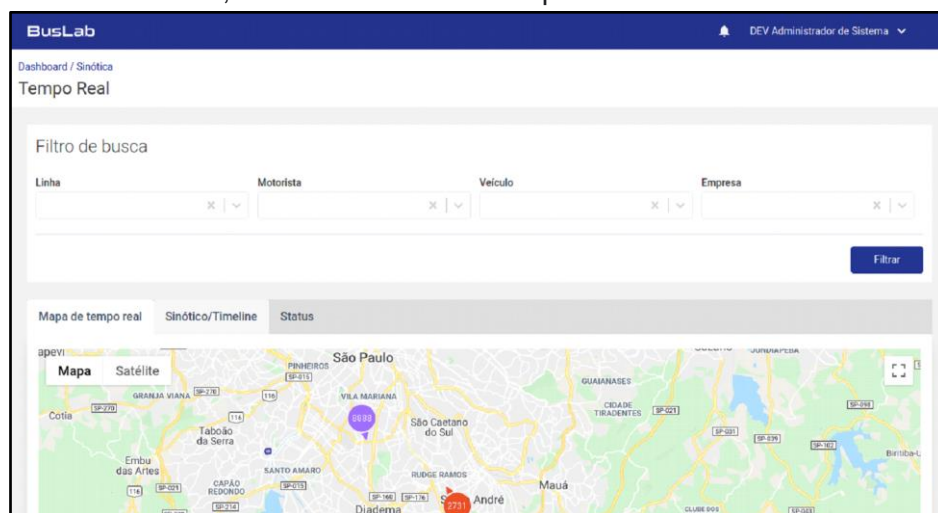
BusLab

DEV Administrador de Sistema

Dashboard / Sinótica

Tempo Real

Filtro de busca

Linha

Motorista

Veículo

Empresa

Filtrar

Mapa de tempo real

Sinótico/Timeline

Status

Mapa

Satélite

São Paulo

PINHEIROS

VILA MARIANA

GRANJA VIANA

Cotia

Taboão da Serra

São Caetano do Sul

GUAIANASES

CIDADE TIRADENTES

Embu das Artes

SANTO AMARO

CAPÃO REDONDO

RUDGE RAMOS

Mauá

Diadema

Santo André

2731

8688